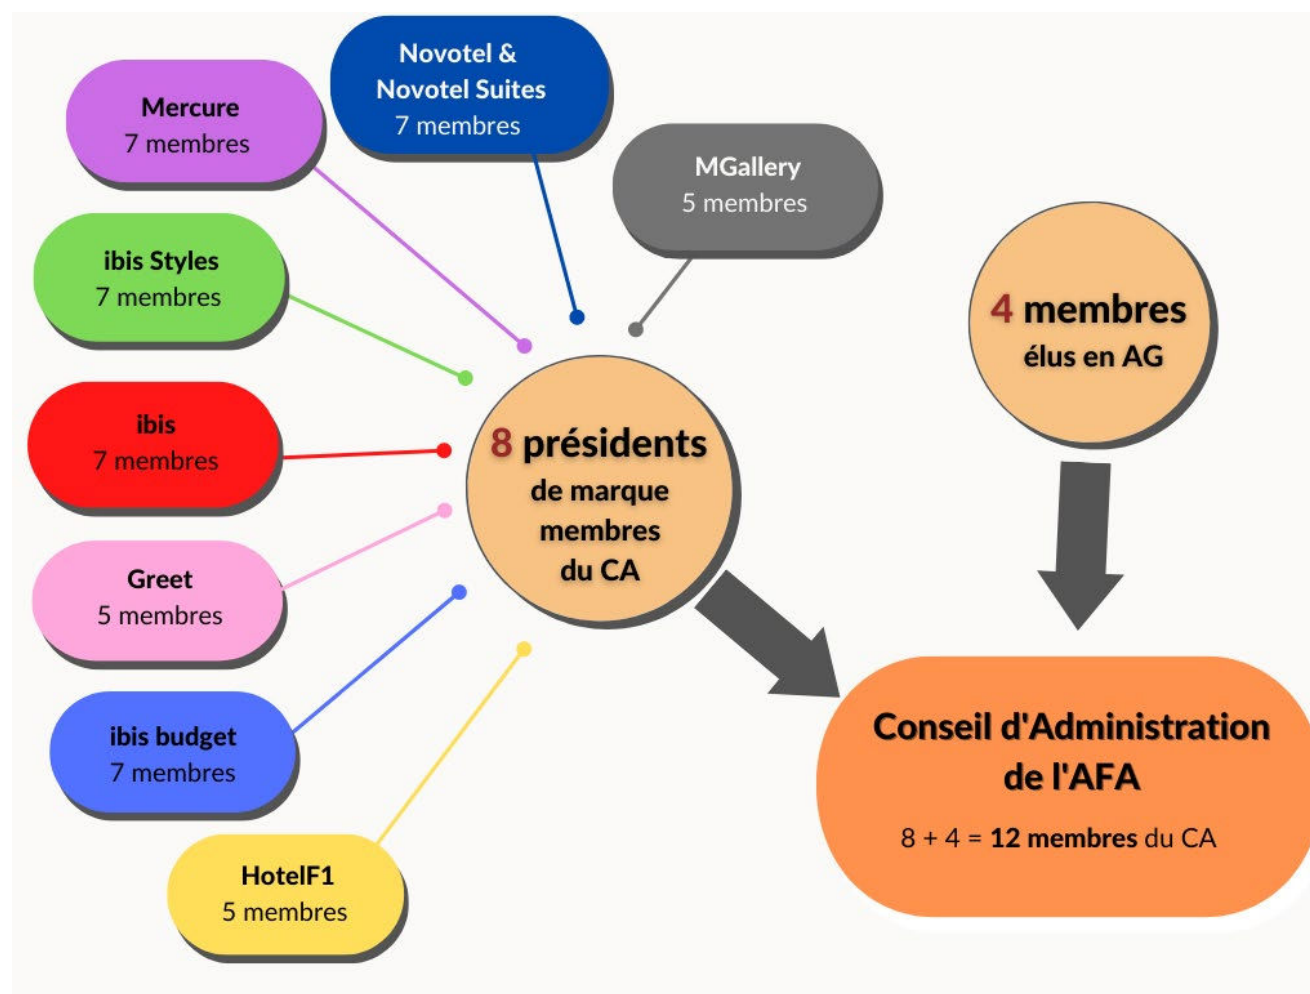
Mercure
7 membres

Novotel & Novotel Suites
7 membres

MGallery
5 membres

ibis Styles
7 membres

ibis
7 membres

Greet
5 membres

ibis budget
7 membres

HotelF1
5 membres

8 présidents de marque membres du CA

4 membres élus en AG

Conseil d'Administration de l'AFA

8 + 4 = 12 membres du CA